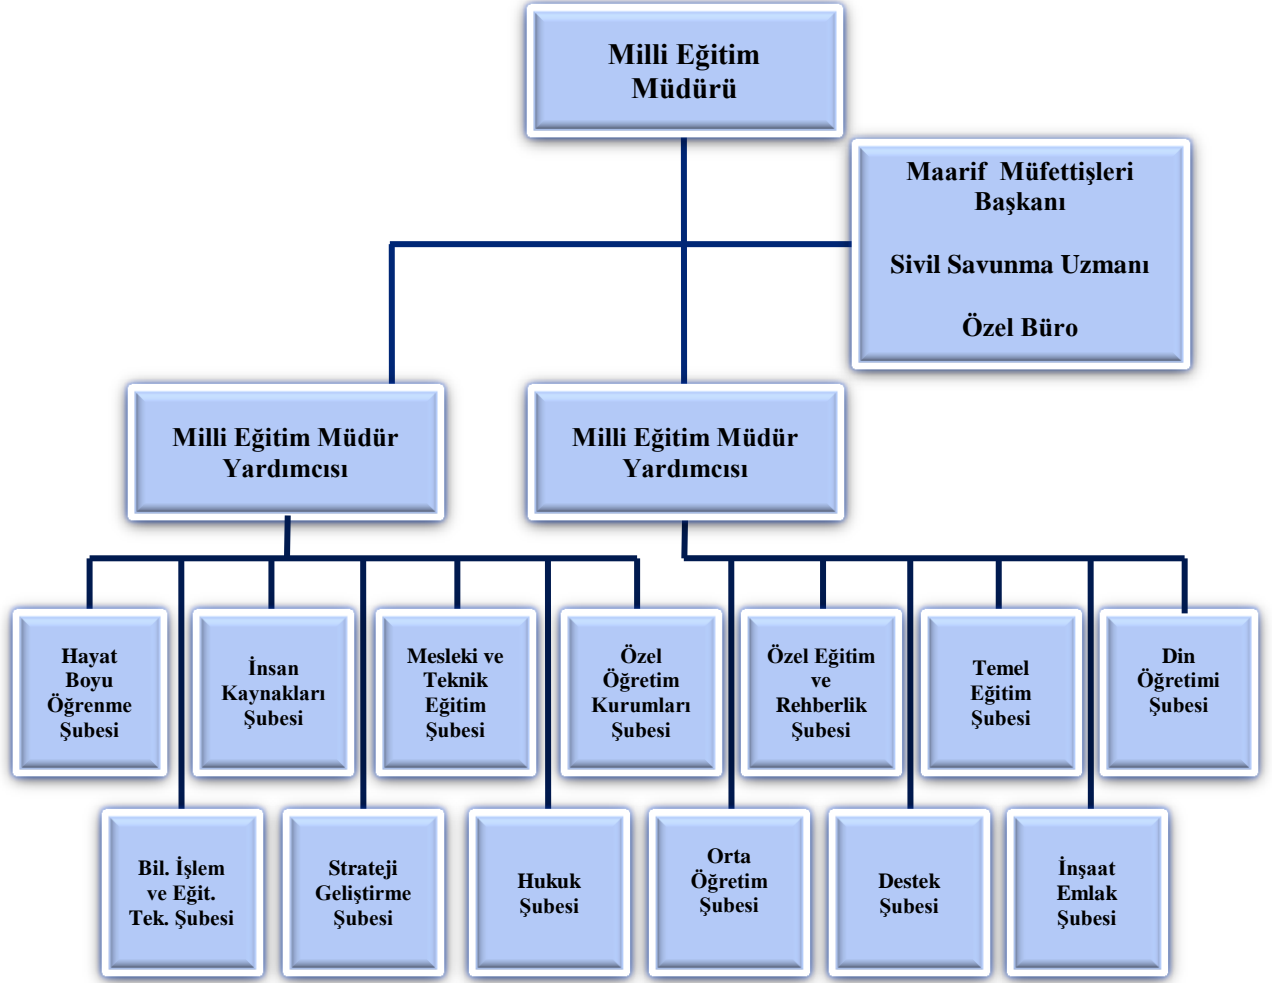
Milli Eğitim Müdürü

Maarif Müfettişleri Başkanı

Sivil Savunma Uzmanı

Özel Büro

Milli Eğitim Müdür Yardımcısı

Milli Eğitim Müdür Yardımcısı

Hayat Boyu Öğrenme Şubesi

İnsan Kaynakları Şubesi

Mesleki ve Teknik Eğitim Şubesi

Özel Öğretim Kurumları Şubesi

Özel Eğitim ve Rehberlik Şubesi

Temel Eğitim Şubesi

Din Öğretimi Şubesi

Bil. İşlem ve Eğit. Tek. Şubesi

Strateji Geliştirme Şubesi

Hukuk Şubesi

Orta Öğretim Şubesi

Destek Şubesi

İnşaat Emlak Şubesi